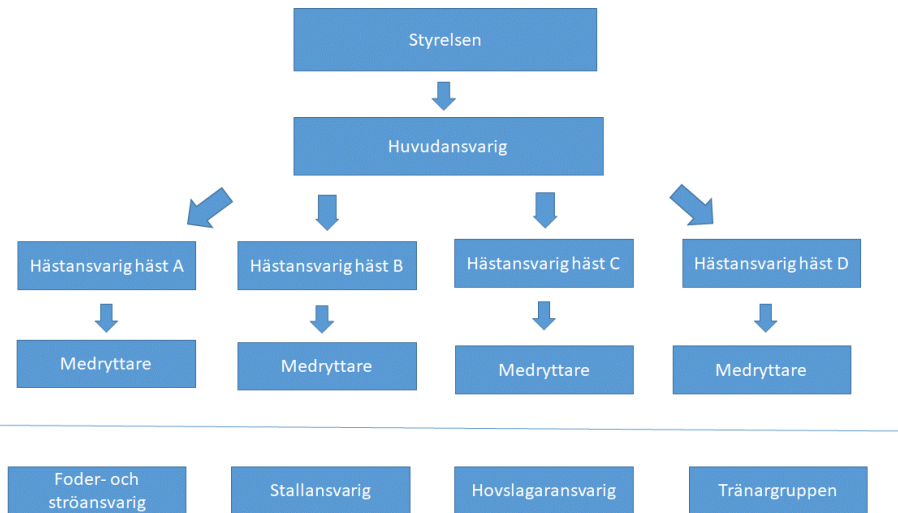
Styrelsen

Huvudansvarig

Hästansvarig häst A

Hästansvarig häst B

Hästansvarig häst C

Hästansvarig häst D

Medryttare

Medryttare

Medryttare

Medryttare

Foder- och ströansvarig

Stallansvarig

Hovslagaransvarig

Tränargruppen